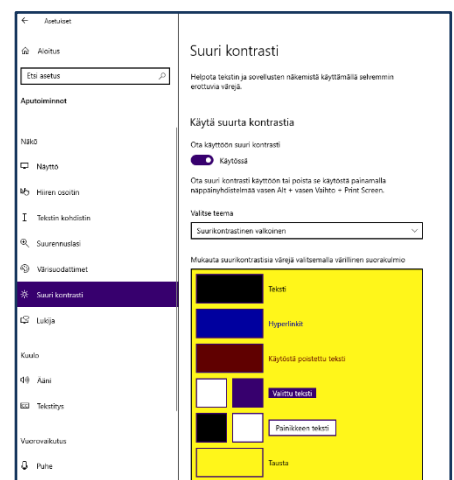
Asetukset

Aloitus

Etsi asetus

Aputoiminnot

Näkö

Näyttö

Hiiren osoitin

Tekstin kohdistin

Suurennuslasi

Värisuodattimet

Suuri kontrasti

Lukija

Kuulo

Ääni

Tekstitys

Vuorovaikutus

Puhe

Suuri kontrasti

Helpota tekstin ja sovellusten näkemistä käyttämällä selkeämmin erottuvia värejä.

Käytä suurta kontrastia

Ota käyttöön suuri kontrasti

Käytössä

Ota suuri kontrasti käyttöön tai poista se käytöstä painamalla näppäinyhdistelmää vasen Alt + vasen Vaihto + Print Screen.

Valitse teema

Suurikontrastinen valkoinen

Mukauta suurikontrastisia värejä valitsemalla värillinen suorakulmio

Teksti

Hyperlinkit

Käytöstä poistettu teksti

Valittu teksti

Painikkeen teksti

Tausta